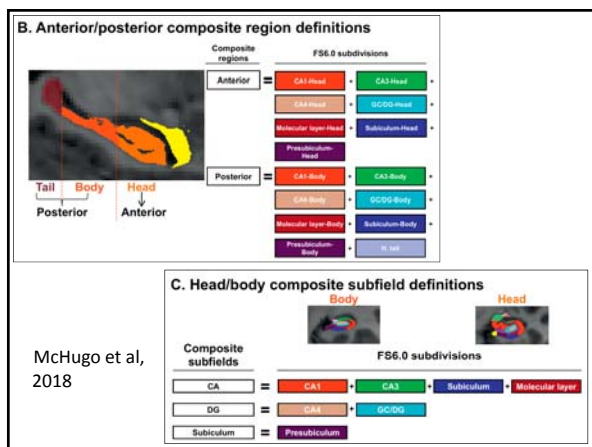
B. Anterior/posterior composite region definitions

Composite regions

FS6.0 subdivisions

Anterior = CA1-Head + CA3-Head + CA4-Head + GCDG-Head + Molecular layer-Head + Subiculum-Head + Presubiculum-Head

Posterior = CA1-Body + CA3-Body + CA4-Body + GCDG-Body + Molecular layer-Body + Subiculum-Body + Presubiculum-Body + H. tail

Tail Body Head

Posterior Anterior

C. Head/body composite subfield definitions

Body Head

Composite subfields

FS6.0 subdivisions

CA = CA1 + CA3 + Subiculum + Molecular layer

DG = CA4 + GC/DG

Subiculum = Presubiculum

McHugo et al, 2018